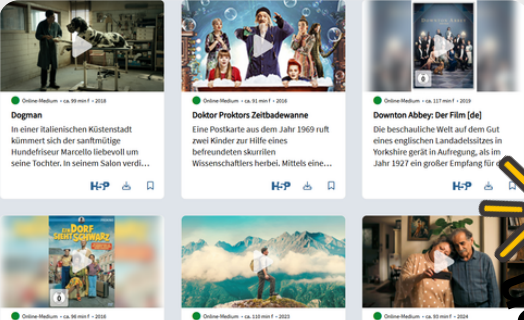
Online-Medium • ca. 99 min f • 2018

Dogman

In einer italienischen Küstenstadt kümmert sich der sanftmütige Hundefriseur Marcello liebevoll um seine Tochter. In seinem Salon verdi...

H5P

Online-Medium • ca. 91 min f • 2016

Doktor Proktors Zeitbadewanne

Eine Postkarte aus dem Jahr 1969 ruft zwei Kinder zur Hilfe eines befreundeten Wissenschaftlers herbei. Mittels eine...

H5P

Online-Medium • ca. 117 min f • 2019

Downton Abbey: Der Film [de]

Die beschauliche Welt auf dem Gut eines englischen Landadelssitzes in Yorkshire gerät in Aufregung, als im Jahr 1927 ein großer Empfang für d...

H5P

EIN DORF SIEHT SCHWARZ

Online-Medium • ca. 96 min f • 2016

Online-Medium • ca. 110 min f • 2023

Online-Medium • ca. 93 min f • 2024